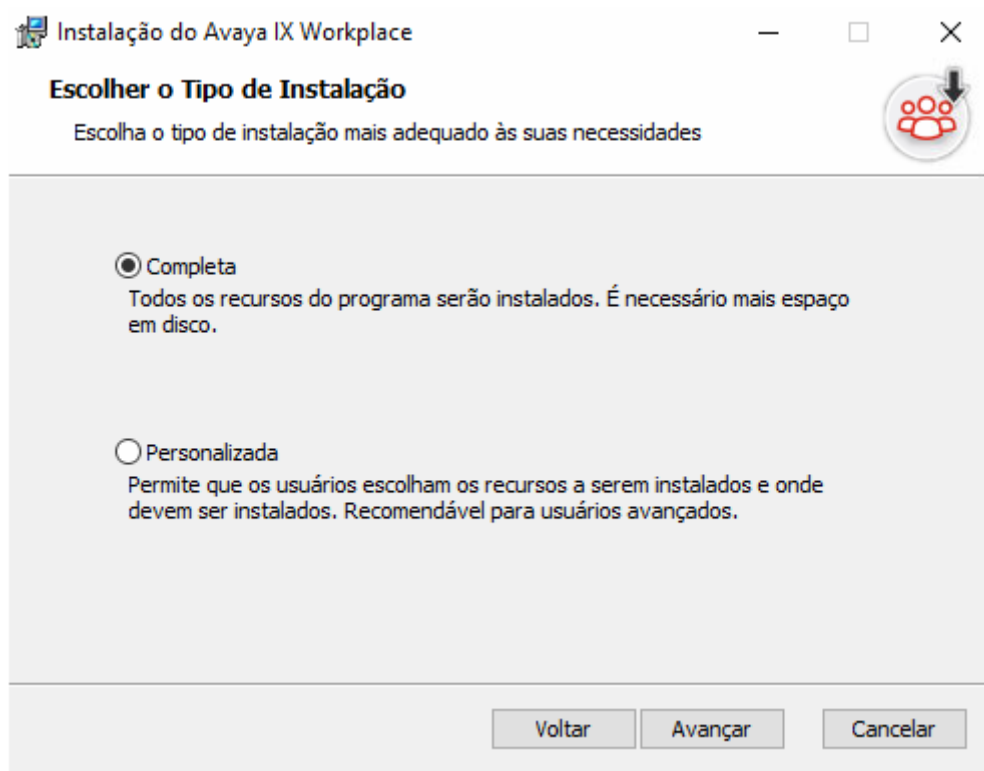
Instalação do Avaya IX Workplace

Escolher o Tipo de Instalação

Escolha o tipo de instalação mais adequado às suas necessidades

Completa

Todos os recursos do programa serão instalados. É necessário mais espaço em disco.

Personalizada

Permite que os usuários escolham os recursos a serem instalados e onde devem ser instalados. Recomendável para usuários avançados.

Voltar

Avançar

Cancelar